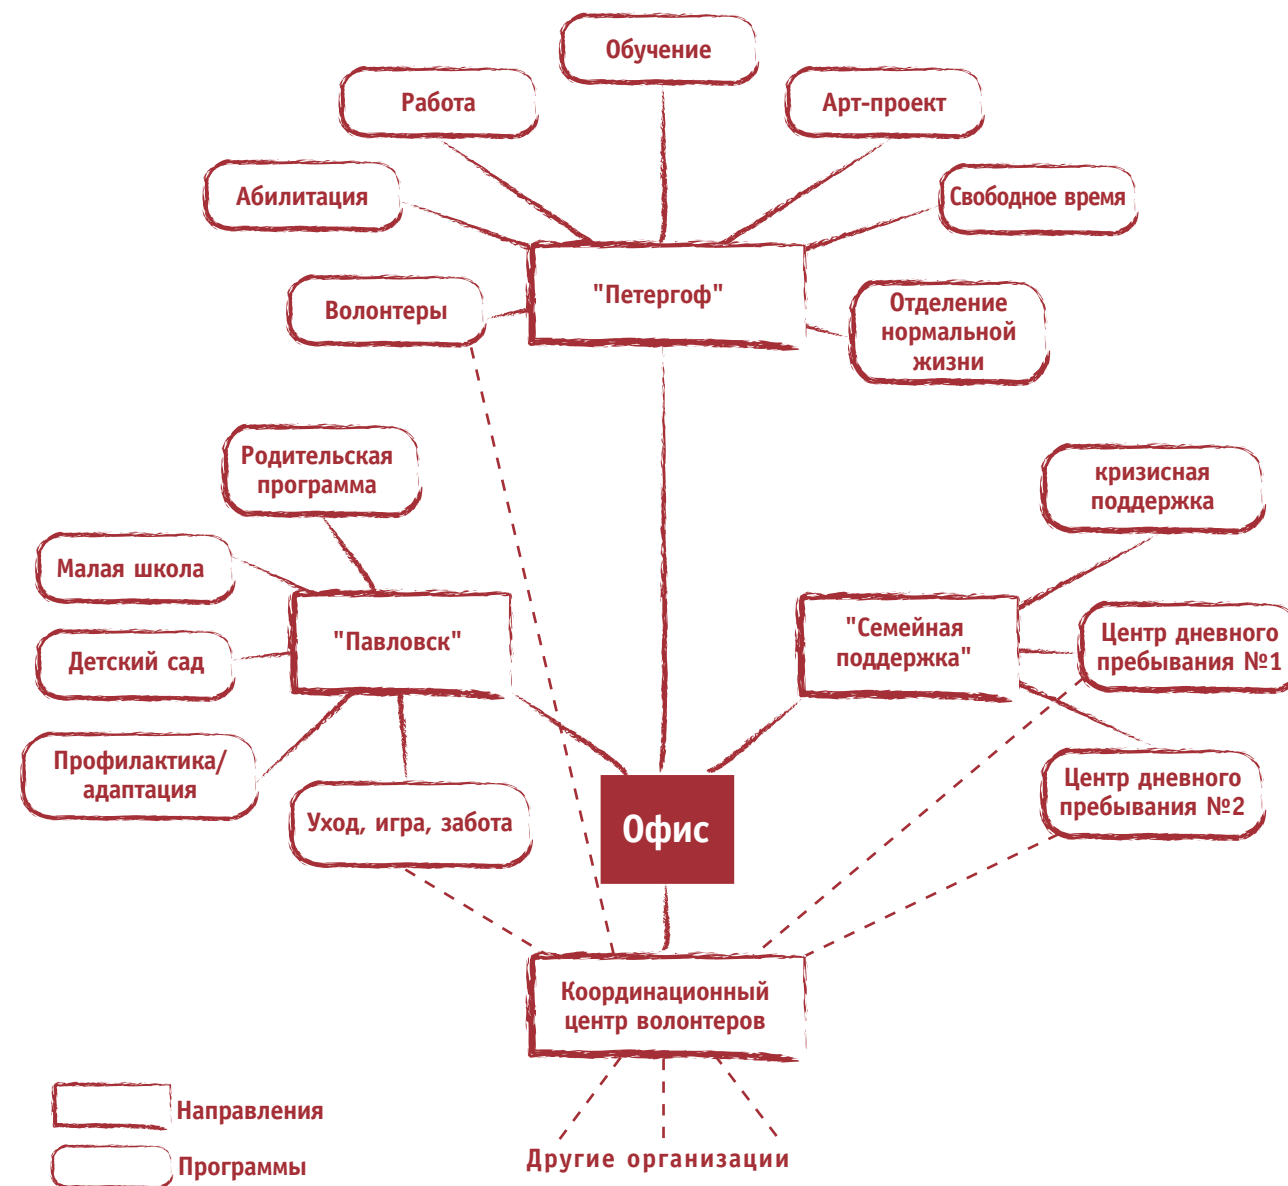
Обучение

Работа

Арт-проект

Абилитация

Свободное время

"Петергоф"

Волонтеры

Отделение нормальной жизни

Родительская программа

кризисная поддержка

Малая школа

"Павловск"

"Семейная поддержка"

Центр дневного пребывания №1

Детский сад

Профилактика/ адаптация

Центр дневного пребывания №2

Уход, игра, забота

Офис

Координационный центр волонтеров

Направления

Программы

Другие организации